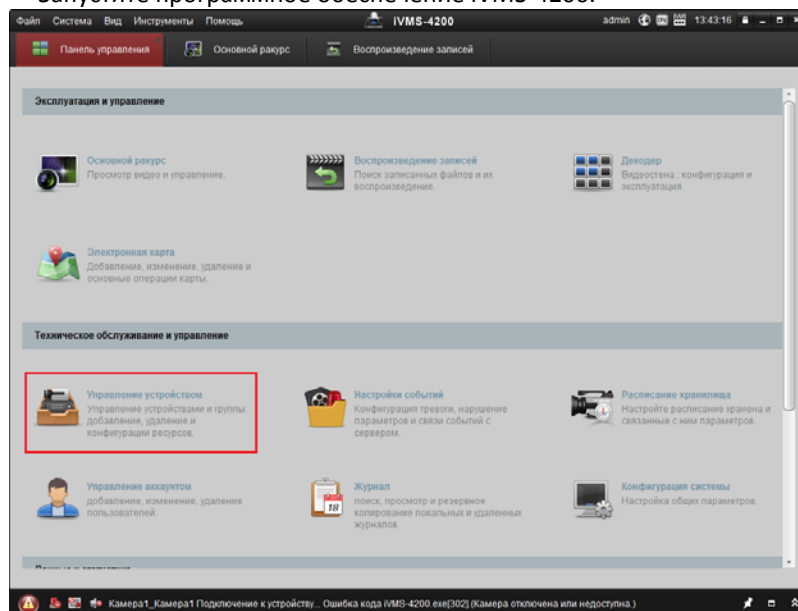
Файл Система Вид Инструменты Помощь iVMS-4200 admin 13:43:16

Панель управления Основной ракурс Воспроизведение записей

Эксплуатация и управление

Основной ракурс
Просмотр видео и управление.

Воспроизведение записей
Поиск записанных файлов и их воспроизведение.

Декодер
Видеостена : конфигурация и эксплуатация.

Электронная карта
Добавление, изменение, удаление и основные операции карты.

Техническое обслуживание и управление

Управление устройством
Управление устройствами и группы, добавление, удаления и конфигурации ресурсов.

Настройки событий
Конфигурация тревоги, нарушение параметров и связи событий с сервером.

Расписание хранилища
Настройте расписание хранения и связанные с ним параметров.

Управление аккаунтом
добавление, изменение, удаление пользователей.

Журнал
поиск, просмотр и резервное копирование локальных и удаленных журналов.

Конфигурация системы
Настройка общих параметров.

Камера1_Камера1 Подключение к устройству... Ошибка кода iVMS-4200.exe[302].(Камера отключена или недоступна.)